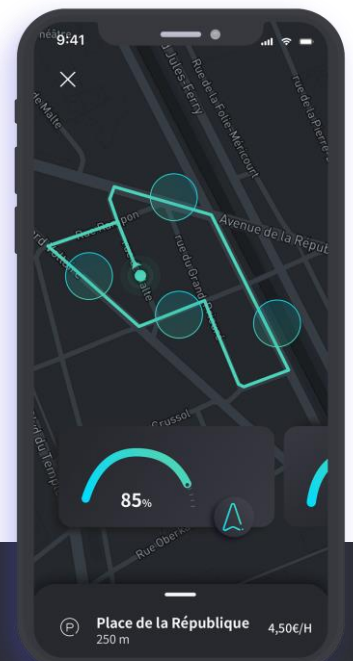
9:41

Jules Ferry

Rue de la Folie-Méricourt

Rue de la Pierre

de Malte

Avenue de la Répub

Rue Rampon

rue du Grand

Malte

Crussol

du Temple

Rue Oberk

85%

Place de la République

250 m

4,50€/H